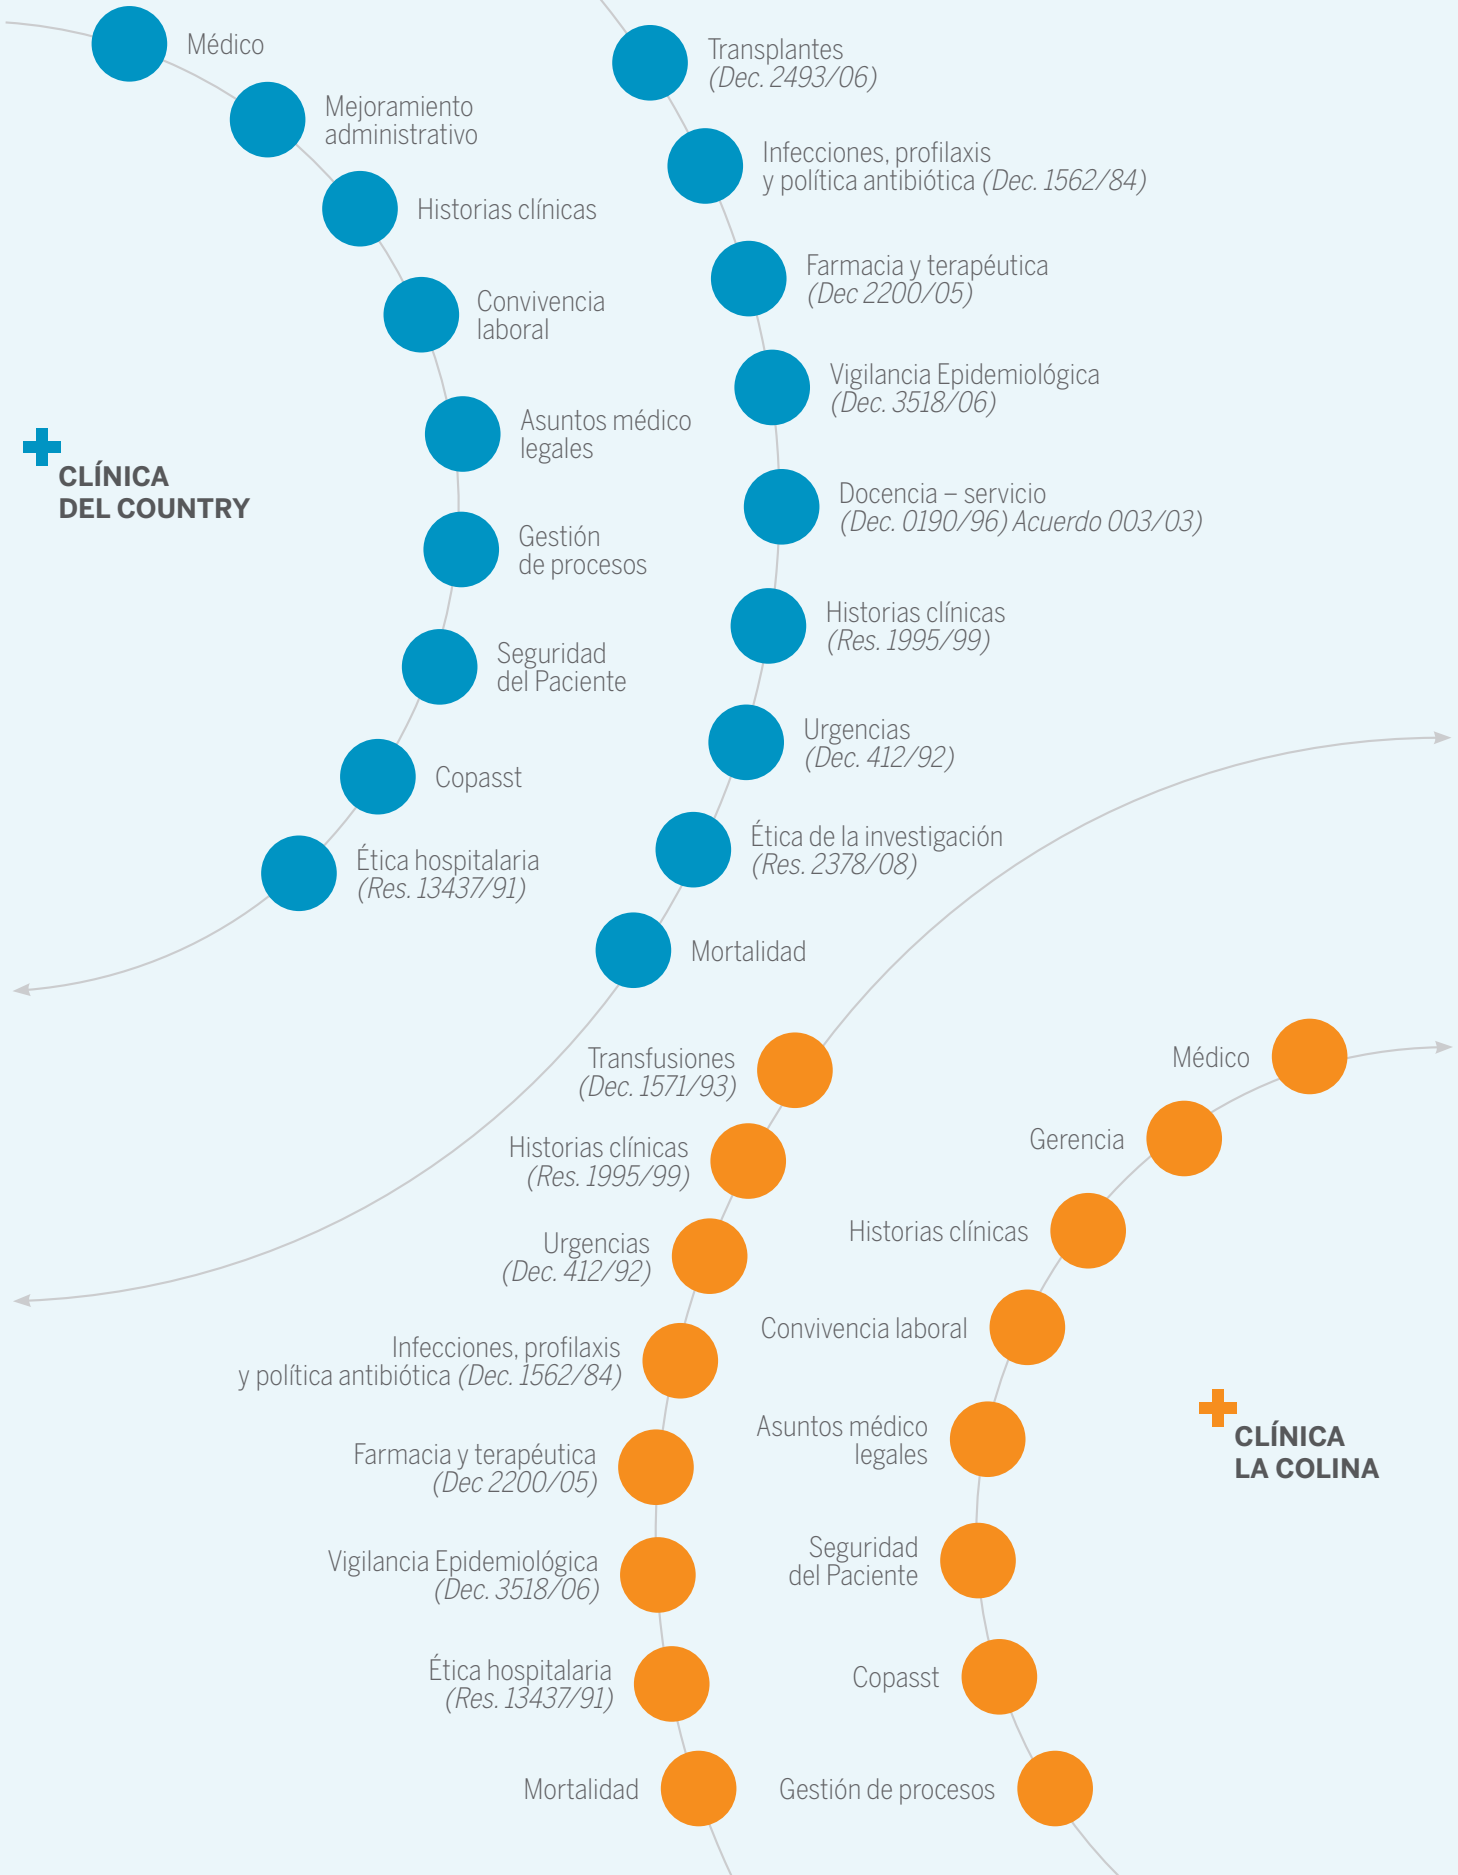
Médico

Mejoramiento administrativo

Historias clínicas

Convivencia laboral

Asuntos médico legales

Gestión de procesos

Seguridad del Paciente

Copasst

Ética hospitalaria (Res. 13437/91)

CLÍNICA DEL COUNTRY

Transplantes (Dec. 2493/06)

Infecciones, profilaxis y política antibiótica (Dec. 1562/84)

Farmacia y terapéutica (Dec 2200/05)

Vigilancia Epidemiológica (Dec. 3518/06)

Docencia – servicio (Dec. 0190/96) Acuerdo 003/03)

Historias clínicas (Res. 1995/99)

Urgencias (Dec. 412/92)

Ética de la investigación (Res. 2378/08)

Mortalidad

Transfusiones (Dec. 1571/93)

Historias clínicas (Res. 1995/99)

Urgencias (Dec. 412/92)

Infecciones, profilaxis y política antibiótica (Dec. 1562/84)

Farmacia y terapéutica (Dec 2200/05)

Vigilancia Epidemiológica (Dec. 3518/06)

Ética hospitalaria (Res. 13437/91)

Mortalidad

Médico

Gerencia

Historias clínicas

Convivencia laboral

Asuntos médico legales

Seguridad del Paciente

Copasst

Gestión de procesos

CLÍNICA LA COLINA